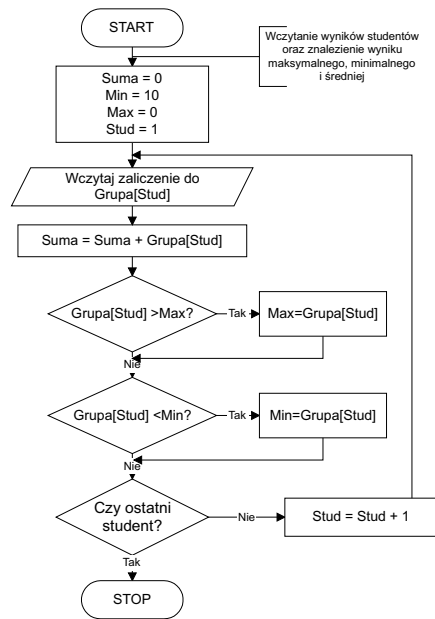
START

Wczytanie wyników studentów oraz znalezienie wyniku maksymalnego, minimalnego i średniej

Suma = 0
Min = 10
Max = 0
Stud = 1

Wczytaj zaliczenie do Grupa[Stud]

Suma = Suma + Grupa[Stud]

Grupa[Stud] >Max?

Tak

Max=Grupa[Stud]

Nie

Grupa[Stud] <Min?

Tak

Min=Grupa[Stud]

Nie

Czy ostatni student?

Nie

Stud = Stud + 1

Tak

STOP